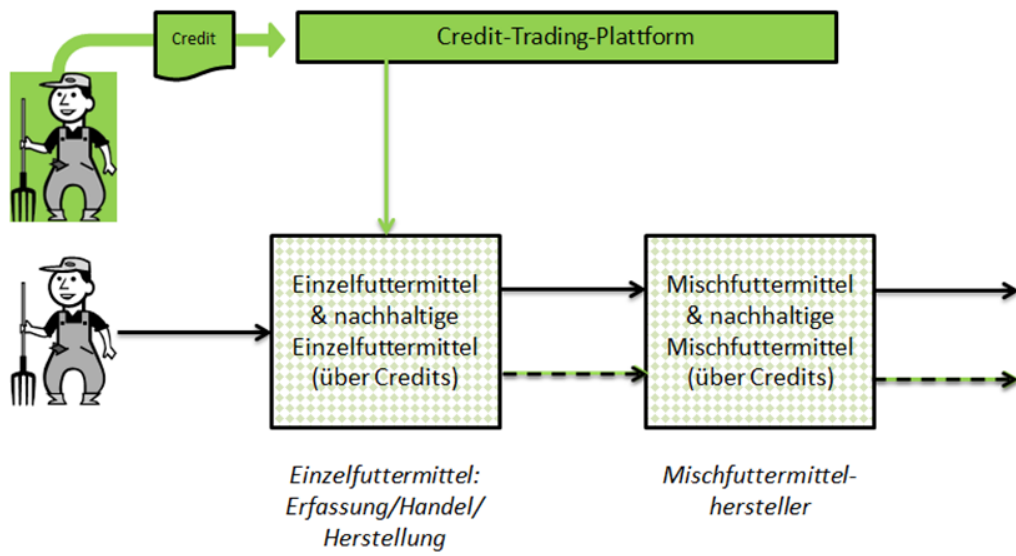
Credit

Credit-Trading-Plattform

Einzelfuttermittel & nachhaltige Einzelfuttermittel (über Credits)

Mischfuttermittel & nachhaltige Mischfuttermittel (über Credits)

Einzelfuttermittel: Erfassung/Handel/ Herstellung

Mischfuttermittelhersteller